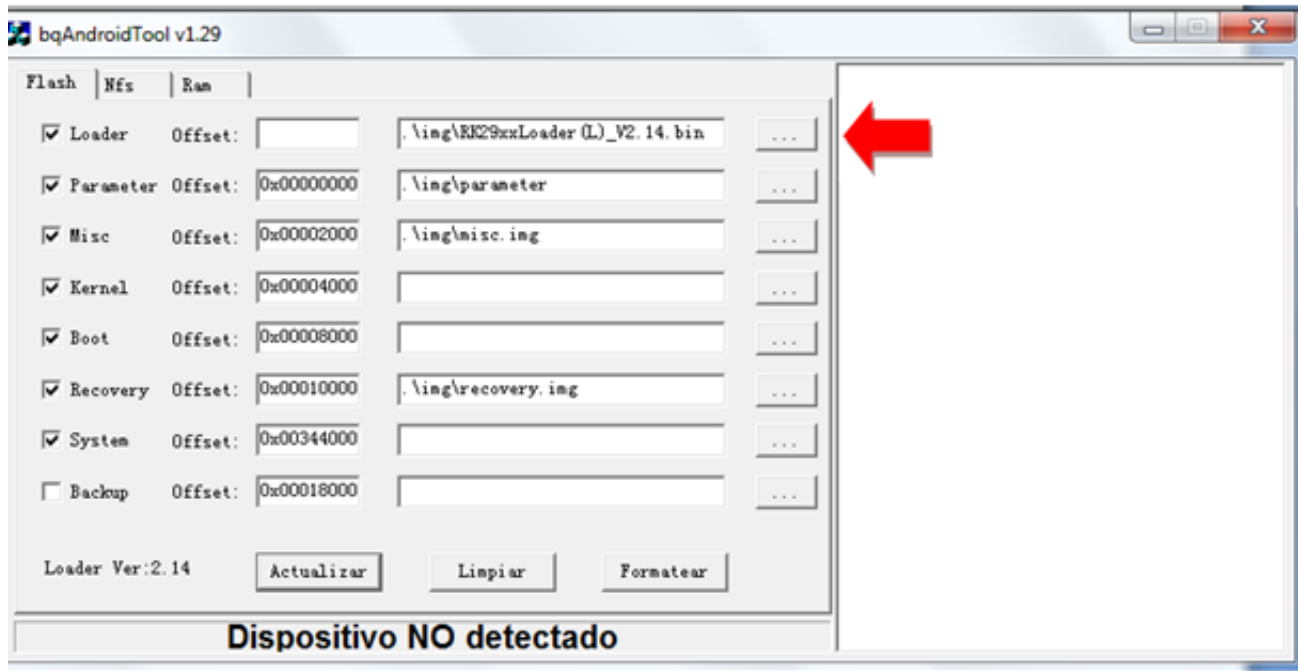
bqAndroidTool v1.29

Flash | Nfs | Ram

Loader Offset: .\img\RK29xxLoader(L)_V2.14.bin ...
Parameter Offset: 0x00000000 .\img\parameter ...
Misc Offset: 0x00002000 .\img\misc.img ...
Kernel Offset: 0x00004000 ...
Boot Offset: 0x00008000 ...
Recovery Offset: 0x00010000 .\img\recovery.img ...
System Offset: 0x00344000 ...
Backup Offset: 0x00018000 ...

Loader Ver:2.14
Actualizar
Limpiar
Formatear

Dispositivo NO detectado